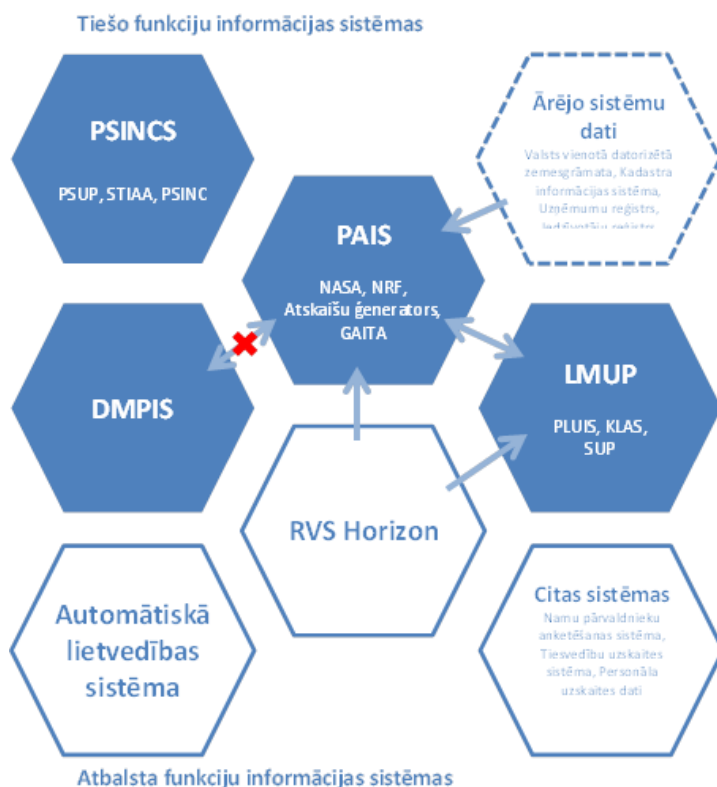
Tiešo funkciju informācijas sistēmas

PSINCS

PSUP, STIAA, PSINC

Ārējo sistēmu dati

Valsts vienotā datorizētā zemesgrāmata, Kadastra informācijas sistēma, Uzņēmumu reģistrs, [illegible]

PAIS

NASA, NRF, Atskaišu ģenerators, GAITA

DMPIS

LMUP

PLUIS, KLAS, SUP

RVS Horizon

Automātiskā lietvedības sistēma

Citas sistēmas

Namu pārvaldnieku anketēšanas sistēma, Tiesvedību uzskaites sistēma, Personāla uzskaites dati

Atbalsta funkciju informācijas sistēmas